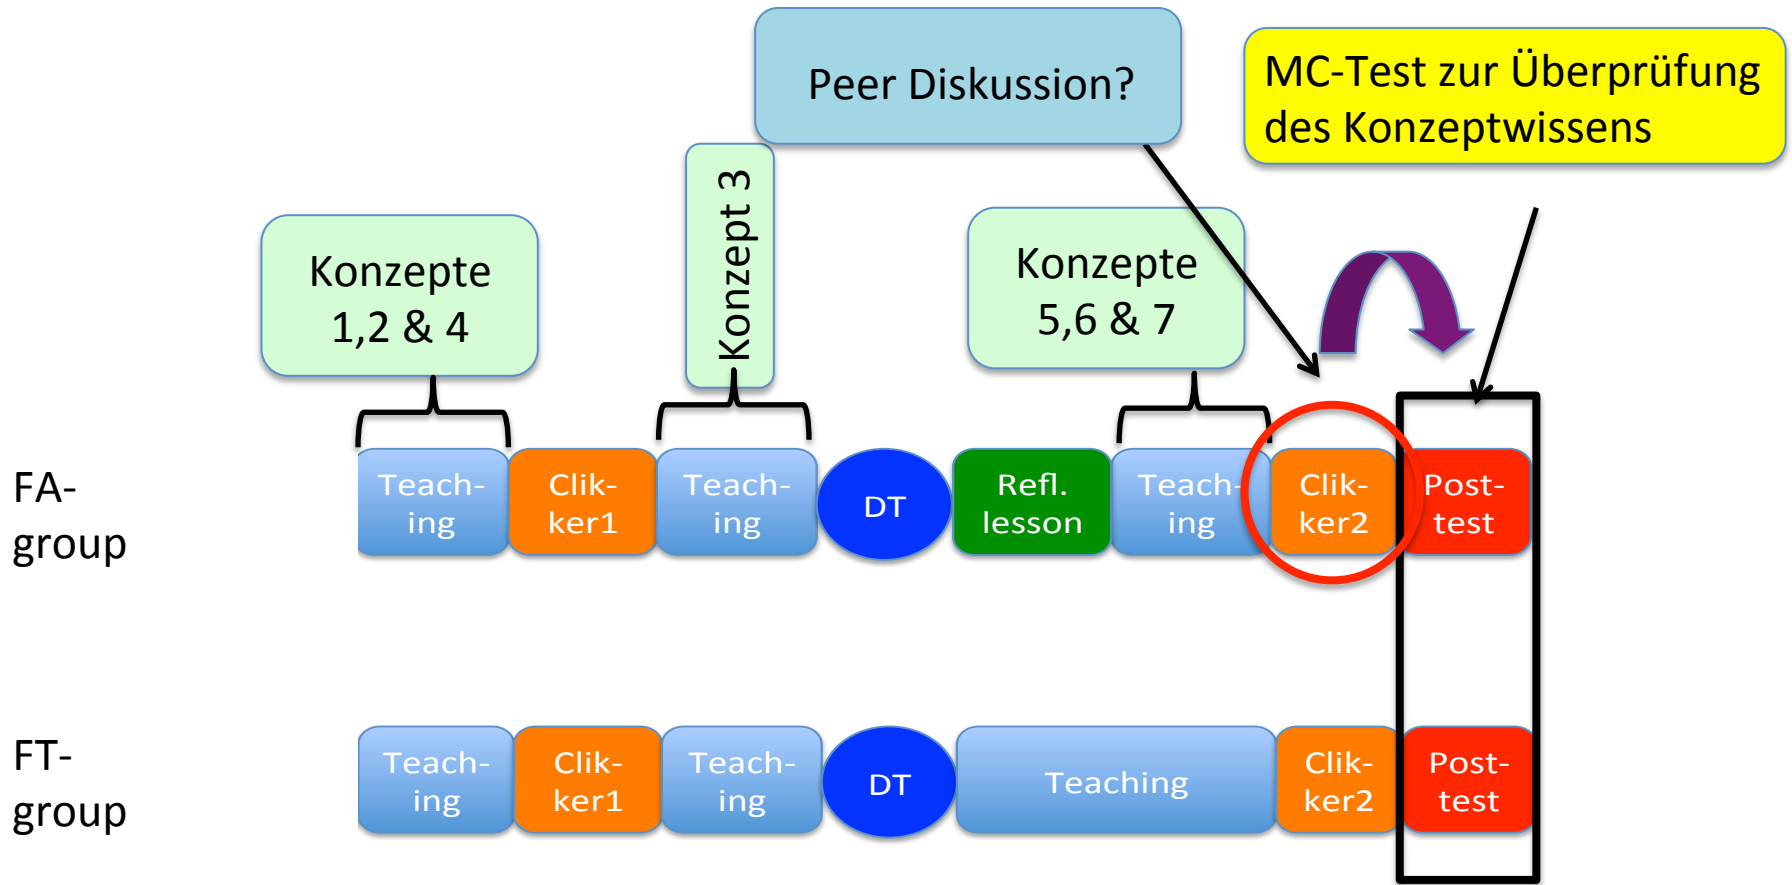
Peer Diskussion?

MC-Test zur Überprüfung des Konzeptwissens

Konzepte 1,2 & 4

Konzept 3

Konzepte 5,6 & 7

FA-group

Teaching

Clikker1

Teaching

DT

Refl. lesson

Teaching

Clikker2

Posttest

FT-group

Teaching

Clikker1

Teaching

DT

Teaching

Clikker2

Posttest